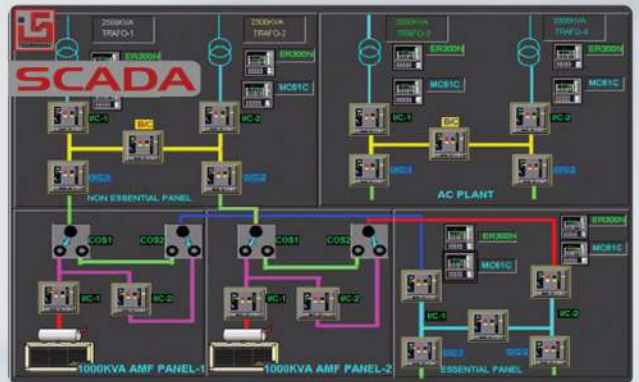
SCADA

2500KVA TRAFO-1

2500KVA TRAFO-2

ER300N

ER300N

MC61C

I/C-1

B/C

I/C-2

O/G-1

O/G-2

NON ESSENTIAL PANEL

2500KVA TRAFO-3

2500KVA TRAFO-4

ER300N

ER300N

MC61C

MC61C

I/C-1

B/C

I/C-2

O/G-1

O/G-2

AC PLANT

COS1

COS2

COS1

COS2

I/C-1

I/C-2

I/C-1

I/C-2

1000KVA AMF PANEL-1

1000KVA AMF PANEL-2

ER300N

MC61C

ER300N

MC61C

I/C-1

I/C-2

O/G-1

O/G-2

ESSENTIAL PANEL